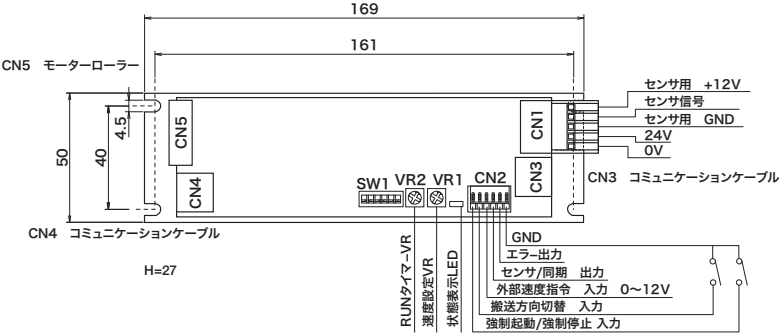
169

161

CN5 モーターローラー

4.5

50

40

CN5

CN4

CN1

CN3

センサ用 +12V
センサ信号
センサ用 GND
24V
0V

CN3 コミュニケーションケーブル

SW1 VR2 VR1 CN2

CN4 コミュニケーションケーブル

H=27

RUNタイマーVR
速度設定VR
状態表示LED

GND
エラー出力
センサ/同期 出力
外部速度指令 入力 0〜12V
搬送方向切替 入力
強制起動/強制停止 入力